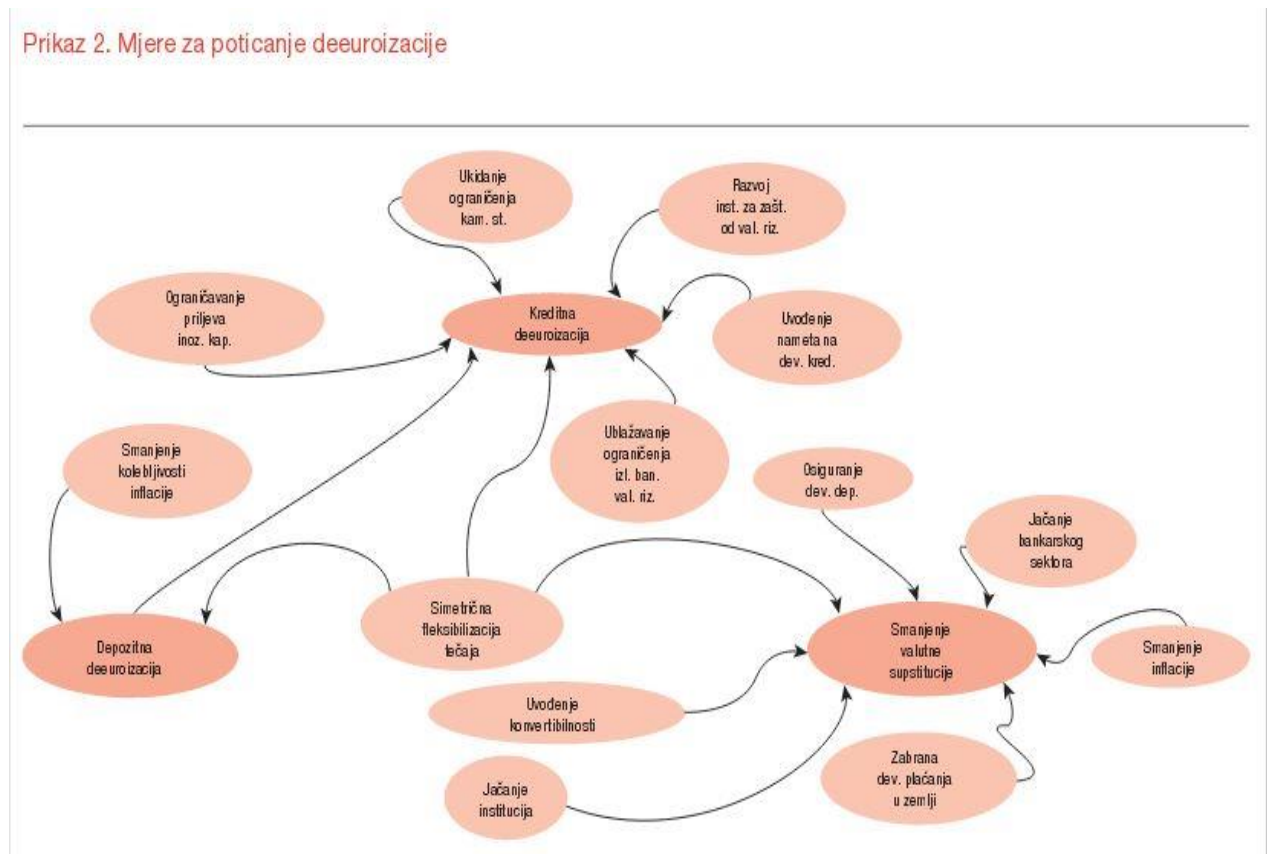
Prikaz 2. Mjere za poticanje deeuroizacije

Ukidanje ograničenja kam. st.

Razvoj inst. za zašt. od val. riz.

Ograničavanje priljeva inoz. kap.

Kreditna deeuroizacija

Uvođenje nameta na dev. kred.

Smanjenje kolebljivosti inflacije

Ublažavanje ograničenja izl. ban. val. riz.

Osiguranje dev. dep.

Jačanje bankarskog sektora

Simetrična fleksibilizacija tečaja

Depozitna deeuroizacija

Smanjenje valutne supstitucije

Smanjenje inflacije

Uvođenje konvertibilnosti

Zabrana dev. plaćanja u zemlji

Jačanje institucija